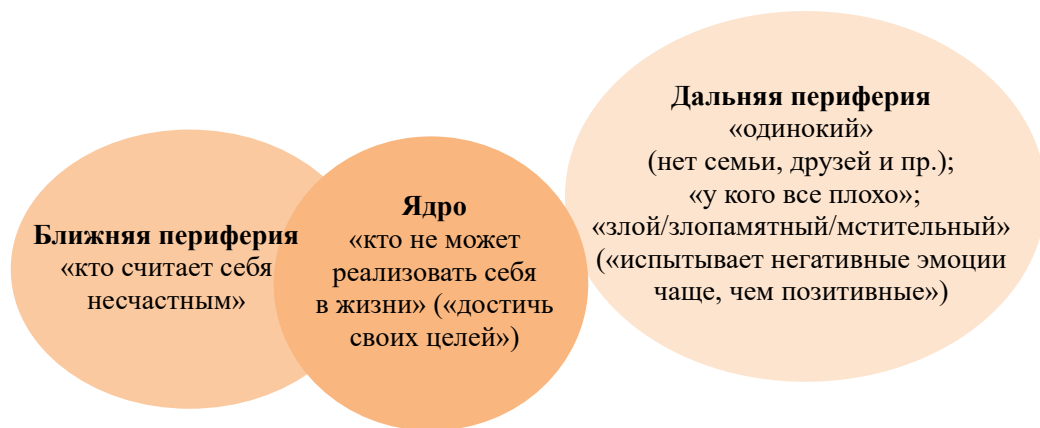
Ближняя периферия
«кто считает себя несчастным»

Ядро
«кто не может реализовать себя в жизни» («достичь своих целей»)

Дальняя периферия
«одинокий»
(нет семьи, друзей и пр.);
«у кого все плохо»;
«злой/злопамятный/мстительный»
(«испытывает негативные эмоции чаще, чем позитивные»)